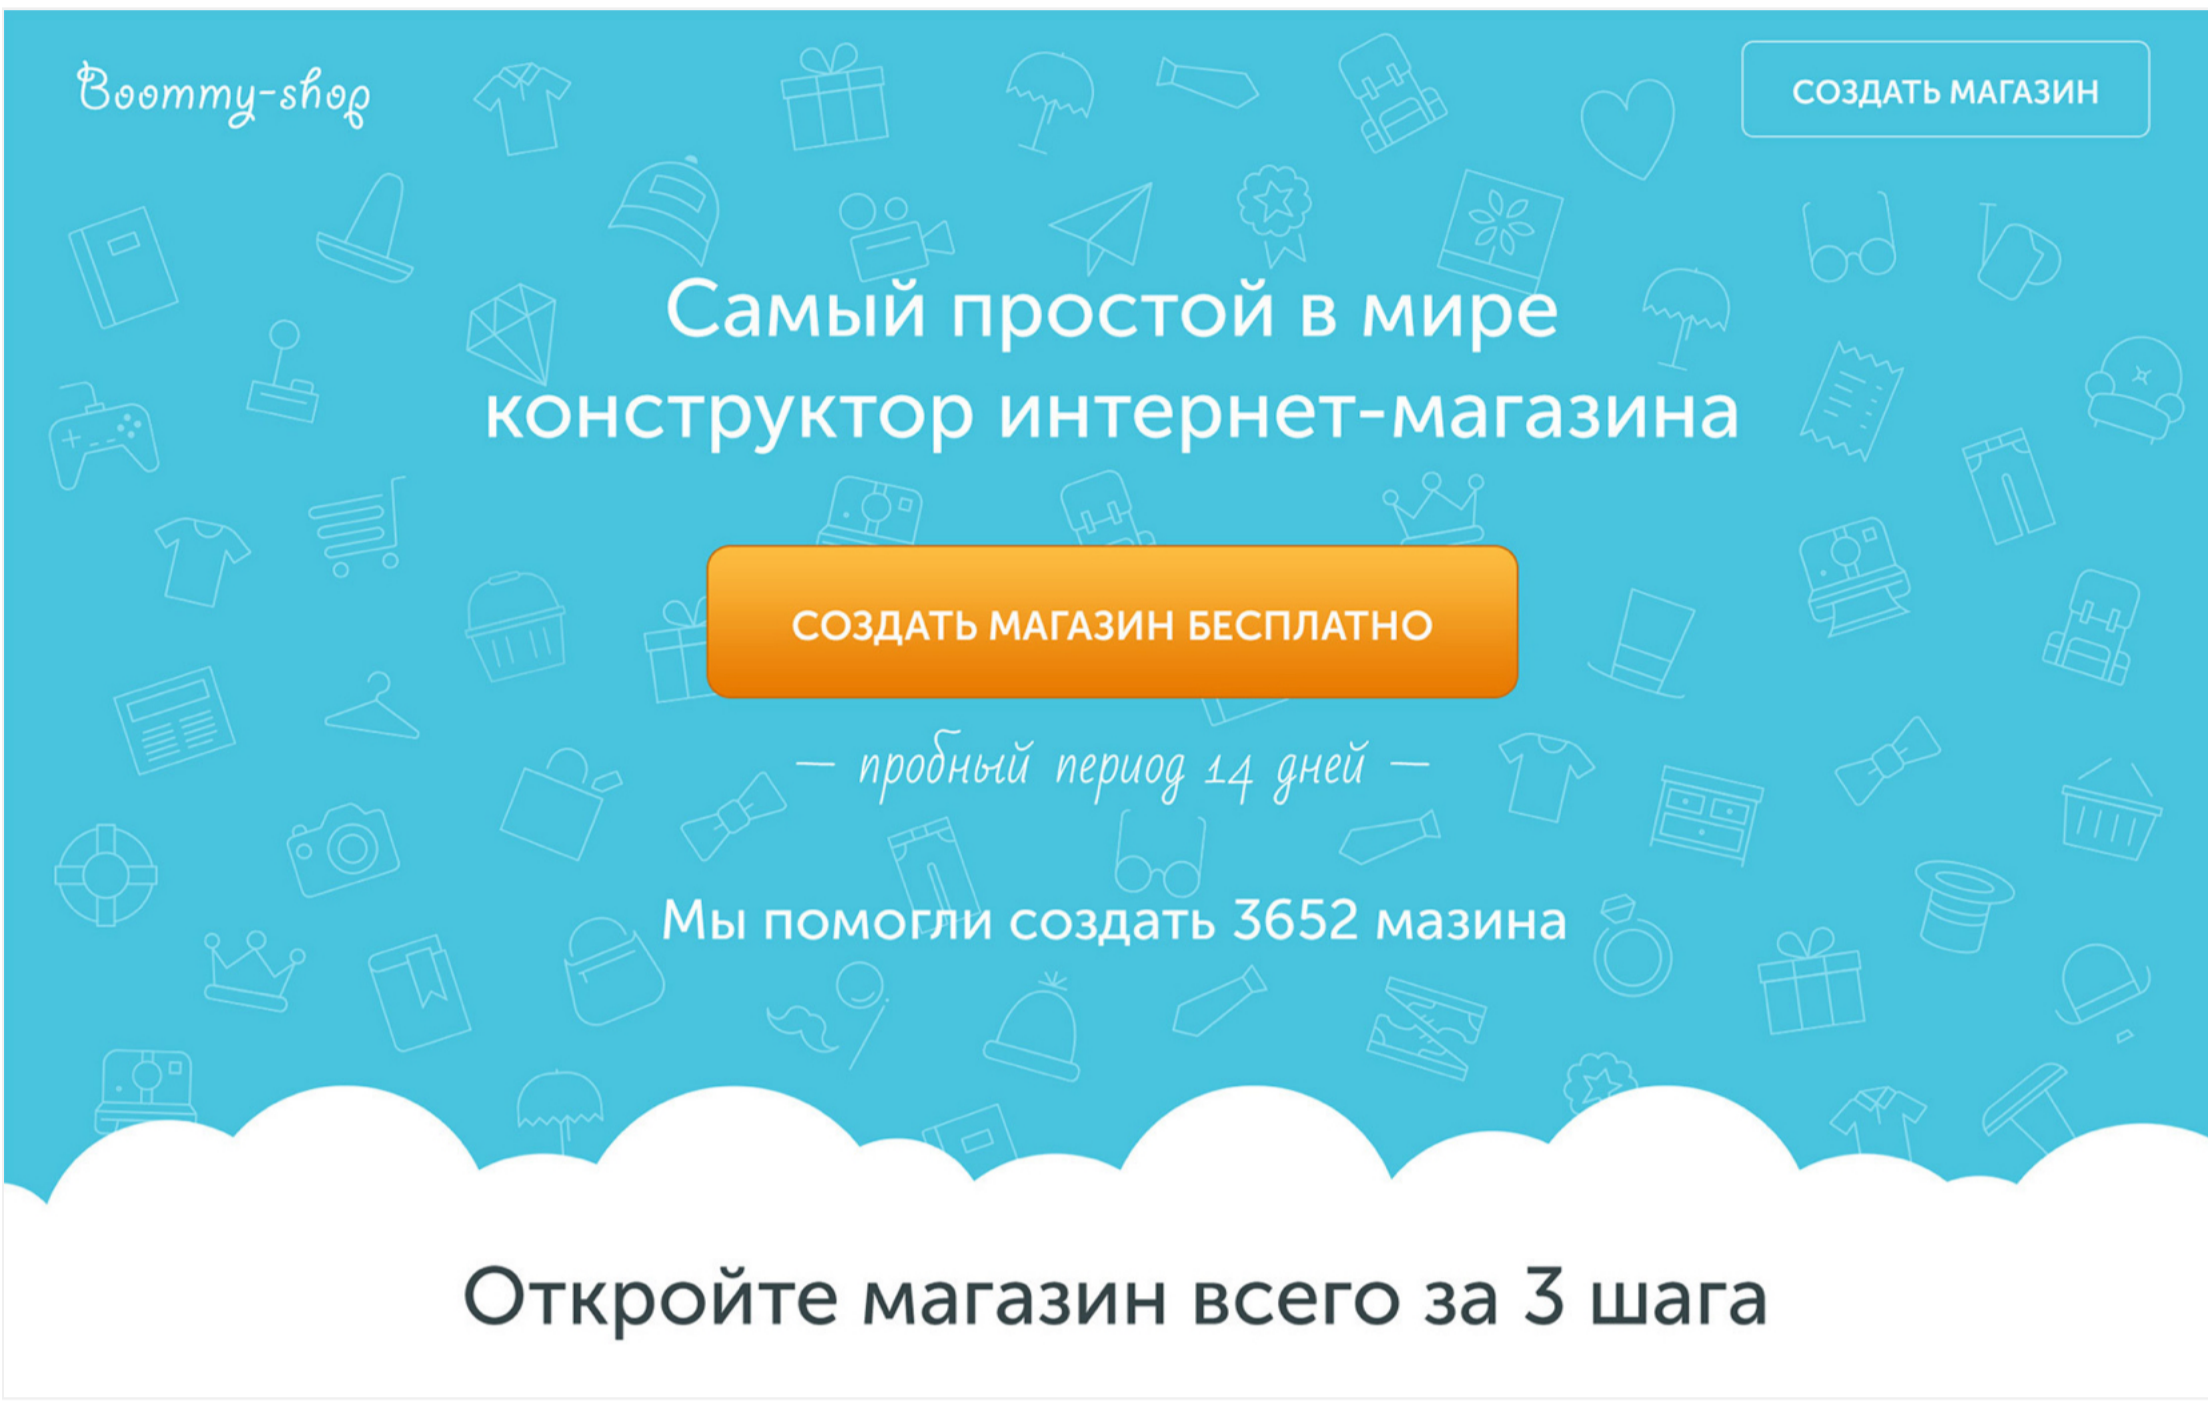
Boommy-shop

СОЗДАТЬ МАГАЗИН

Самый простой в мире конструктор интернет-магазина

СОЗДАТЬ МАГАЗИН БЕСПЛАТНО

— пробный период 14 дней —

Мы помогли создать 3652 мазина

Откройте магазин всего за 3 шага